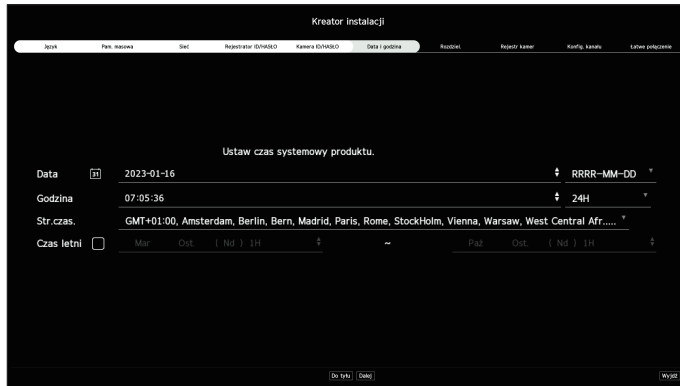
Kreator instalacji

Język | Pam. masowa | Sieć | Rejestrator ID/HASŁO | Kamera ID/HASŁO | Data i godzina | Rozdziel. | Rejestr kamer | Konfig. kanału | Łatwe połączenie

Ustaw czas systemowy produktu.

Data 31 2023-01-16 RRRR-MM-DD

Godzina 07:05:36 24H

Str.czas. GMT+01:00, Amsterdam, Berlin, Bern, Madrid, Paris, Rome, StockHolm, Vienna, Warsaw, West Central Afr.....

Czas letni Mar Ost. ( Nd ) 1H ~ Paź Ost. ( Nd ) 1H

Do tyłu Dalej

Wyjdź